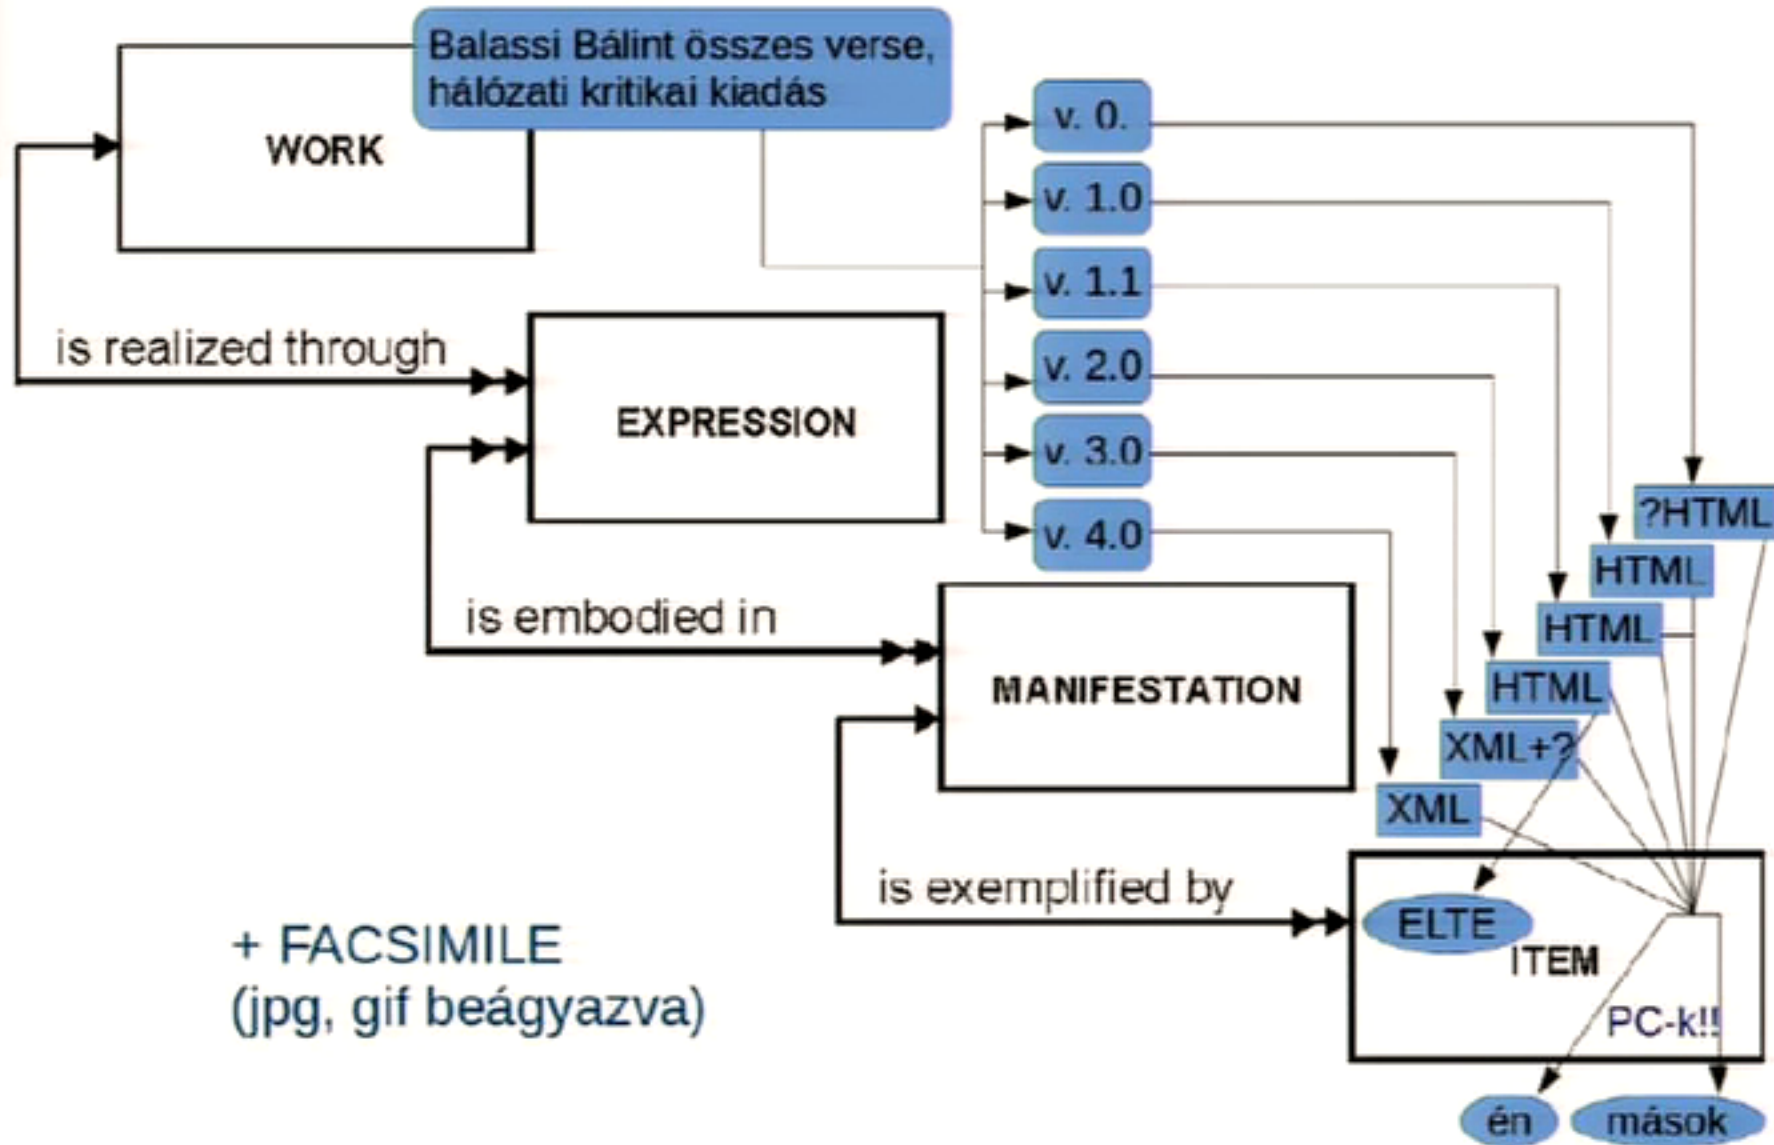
Balassi Bálint összes verse, hálózati kritikai kiadás

WORK

v. 0.

v. 1.0

v. 1.1

v. 2.0

v. 3.0

v. 4.0

is realized through

EXPRESSION

?HTML

HTML

HTML

HTML

XML+?

XML

is embodied in

MANIFESTATION

is exemplified by

ELTE

ITEM

PC-k!!

én

mások

+ FACSIMILE
(jpg, gif beágyazva)